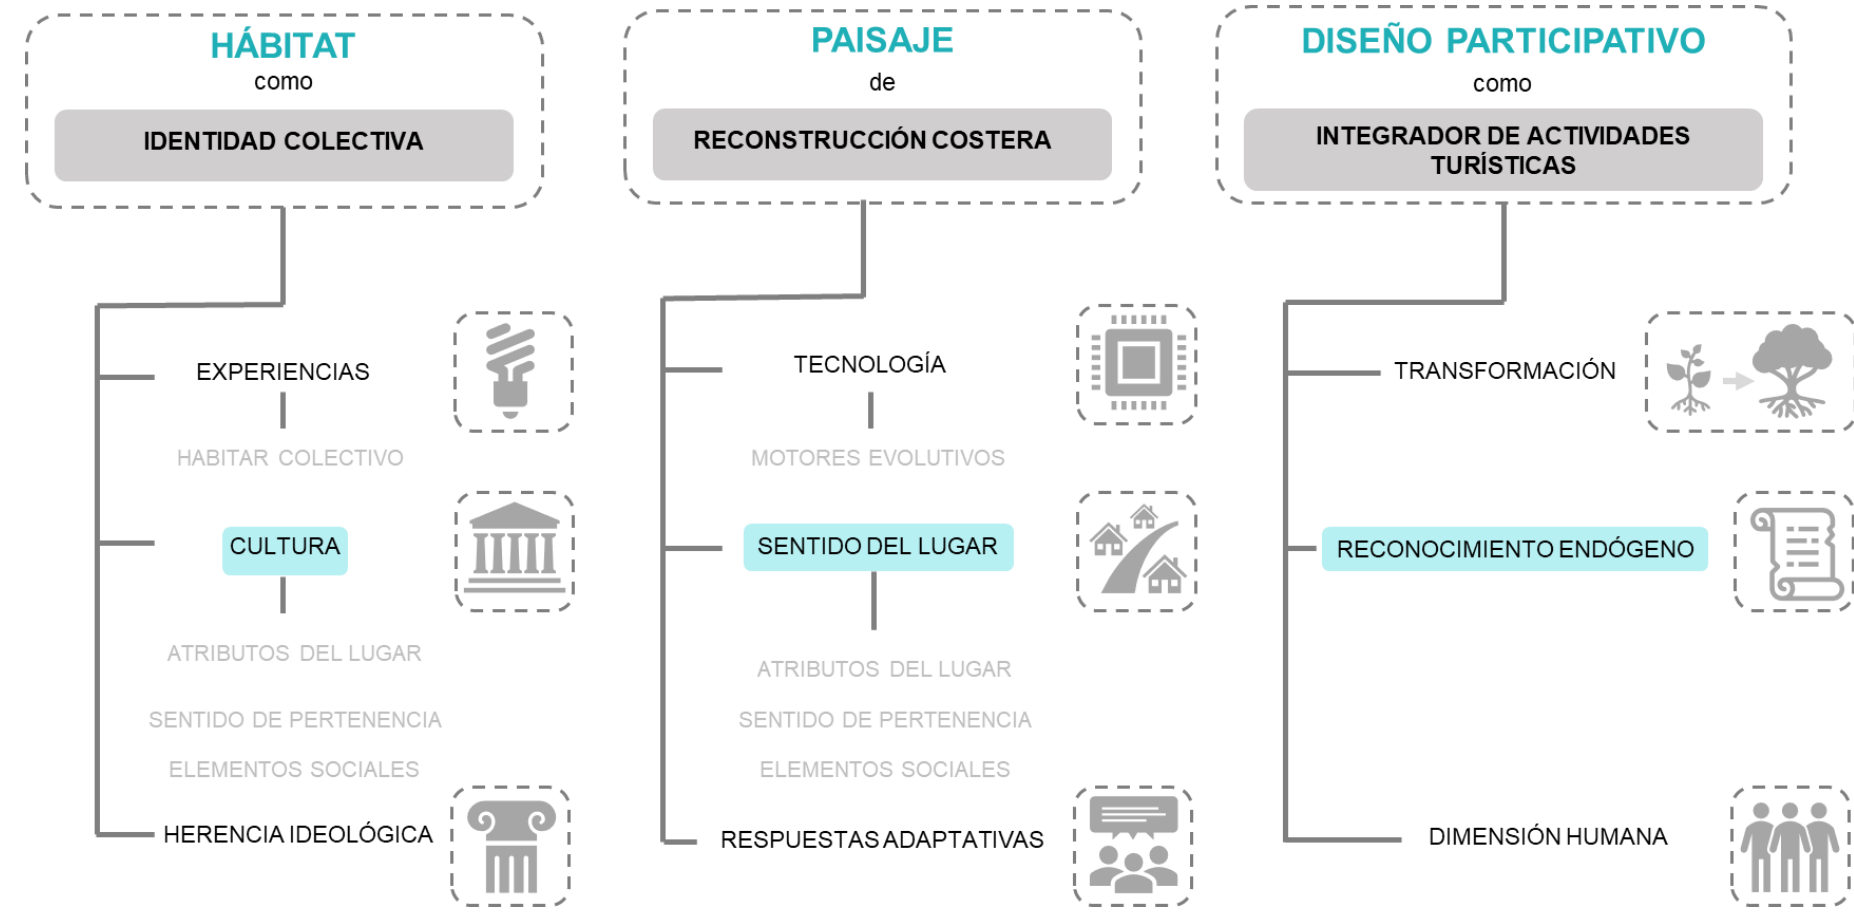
HÁBITAT
como
IDENTIDAD COLECTIVA

EXPERIENCIAS
HABITAR COLECTIVO
CULTURA
ATRIBUTOS DEL LUGAR
SENTIDO DE PERTENENCIA
ELEMENTOS SOCIALES
HERENCIA IDEOLÓGICA

PAISAJE
de
RECONSTRUCCIÓN COSTERA

TECNOLOGÍA
MOTORES EVOLUTIVOS
SENTIDO DEL LUGAR
ATRIBUTOS DEL LUGAR
SENTIDO DE PERTENENCIA
ELEMENTOS SOCIALES
RESPUESTAS ADAPTATIVAS

DISEÑO PARTICIPATIVO
como
INTEGRADOR DE ACTIVIDADES TURÍSTICAS

TRANSFORMACIÓN
RECONOCIMIENTO ENDÓGENO
DIMENSIÓN HUMANA